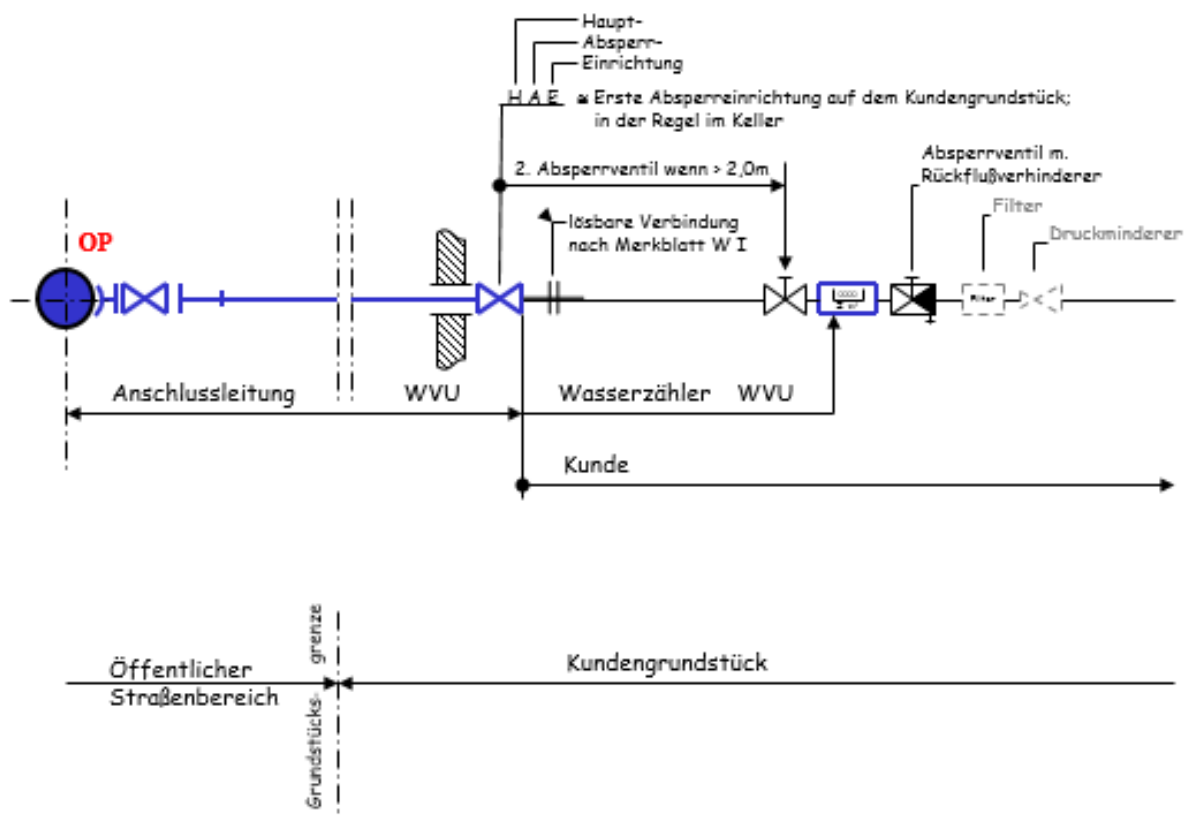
Haupt-
Absperr-
Einrichtung
H A E ≙ Erste Absperreinrichtung auf dem Kundengrundstück; in der Regel im Keller

2. Absperrventil wenn > 2,0m

Absperrventil m. Rückflußverhinderer

lösbare Verbindung nach Merkblatt W I

Filter

Druckminderer

OP

Filter

Anschlussleitung

WVU

Wasserzähler

WVU

Kunde

Öffentlicher Straßenbereich

Grundstücks-grenze

Kundengrundstück